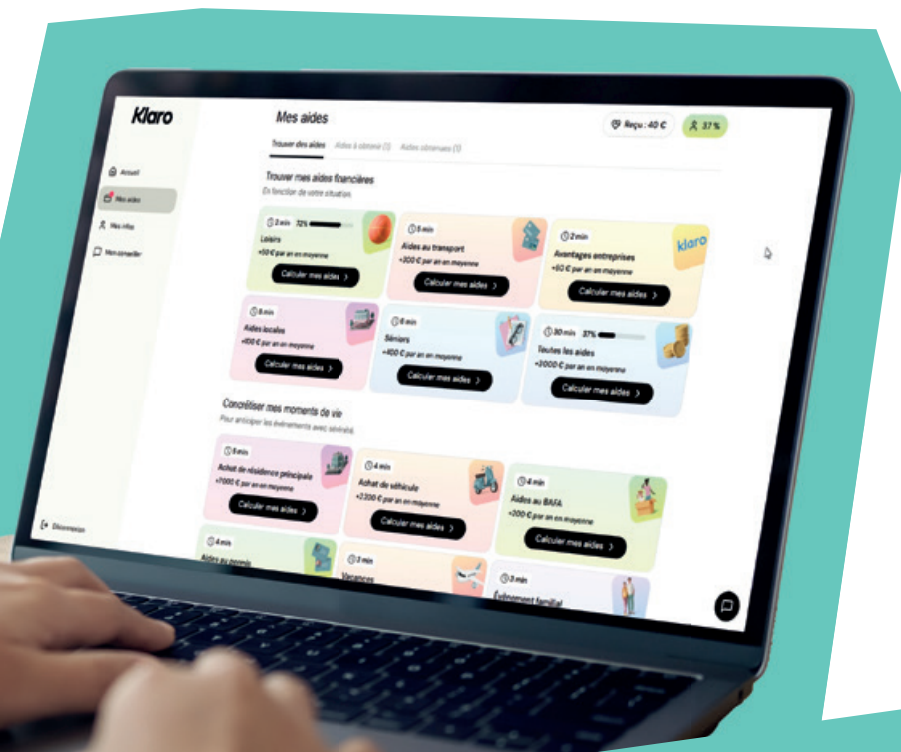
Klaro

Accueil
Mes aides
Mes infos
Mon conseiller

Déconnexion

Mes aides

Reçu : 40 €
37 %

Trouver des aides
Aides à obtenir (1)
Aides obtenues (1)

Trouver mes aides financières
En fonction de votre situation

2 min 72%
Loisirs
+50 € par an en moyenne
Calculer mes aides

5 min
Aides au transport
+300 € par an en moyenne
Calculer mes aides

2 min
Avantages entreprises
+50 € par an en moyenne
Calculer mes aides

klaro

5 min
Aides locales
+650 € par an en moyenne
Calculer mes aides

6 min
Séniors
+400 € par an en moyenne
Calculer mes aides

30 min 37%
Toutes les aides
+2000 € par an en moyenne
Calculer mes aides

Concrétiser mes moments de vie
Pour anticiper les événements avec sérénité

5 min
Achat de résidence principale
+1000 € par an en moyenne
Calculer mes aides

4 min
Achat de véhicule
+2300 € par an en moyenne
Calculer mes aides

4 min
Aides au BAFA
+200 € par an en moyenne
Calculer mes aides

4 min
Aides au permis

3 min
Vacances

3 min
Événement familial